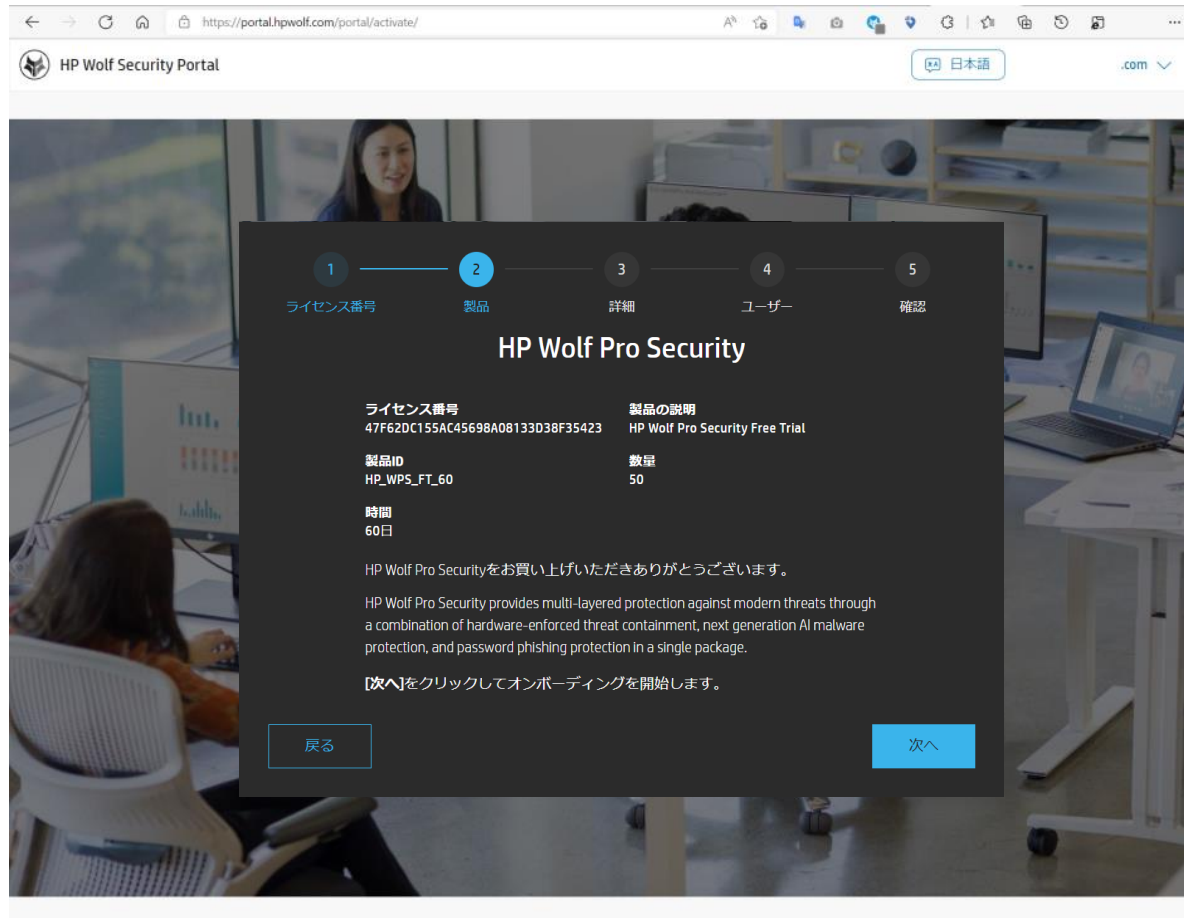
https://portal.hpwolf.com/portal/activate/

HP Wolf Security Portal

日本語

.com

1 ライセンス番号
2 製品
3 詳細
4 ユーザー
5 確認

HP Wolf Pro Security

ライセンス番号
47F62DC155AC45698A08133D38F35423

製品の説明
HP Wolf Pro Security Free Trial

製品ID
HP_WPS_FT_60

数量
50

時間
60日

HP Wolf Pro Securityをお買い上げいただきありがとうございます。

HP Wolf Pro Security provides multi-layered protection against modern threats through a combination of hardware-enforced threat containment, next generation AI malware protection, and password phishing protection in a single package.

[次へ]をクリックしてオンボーディングを開始します。

戻る

次へ